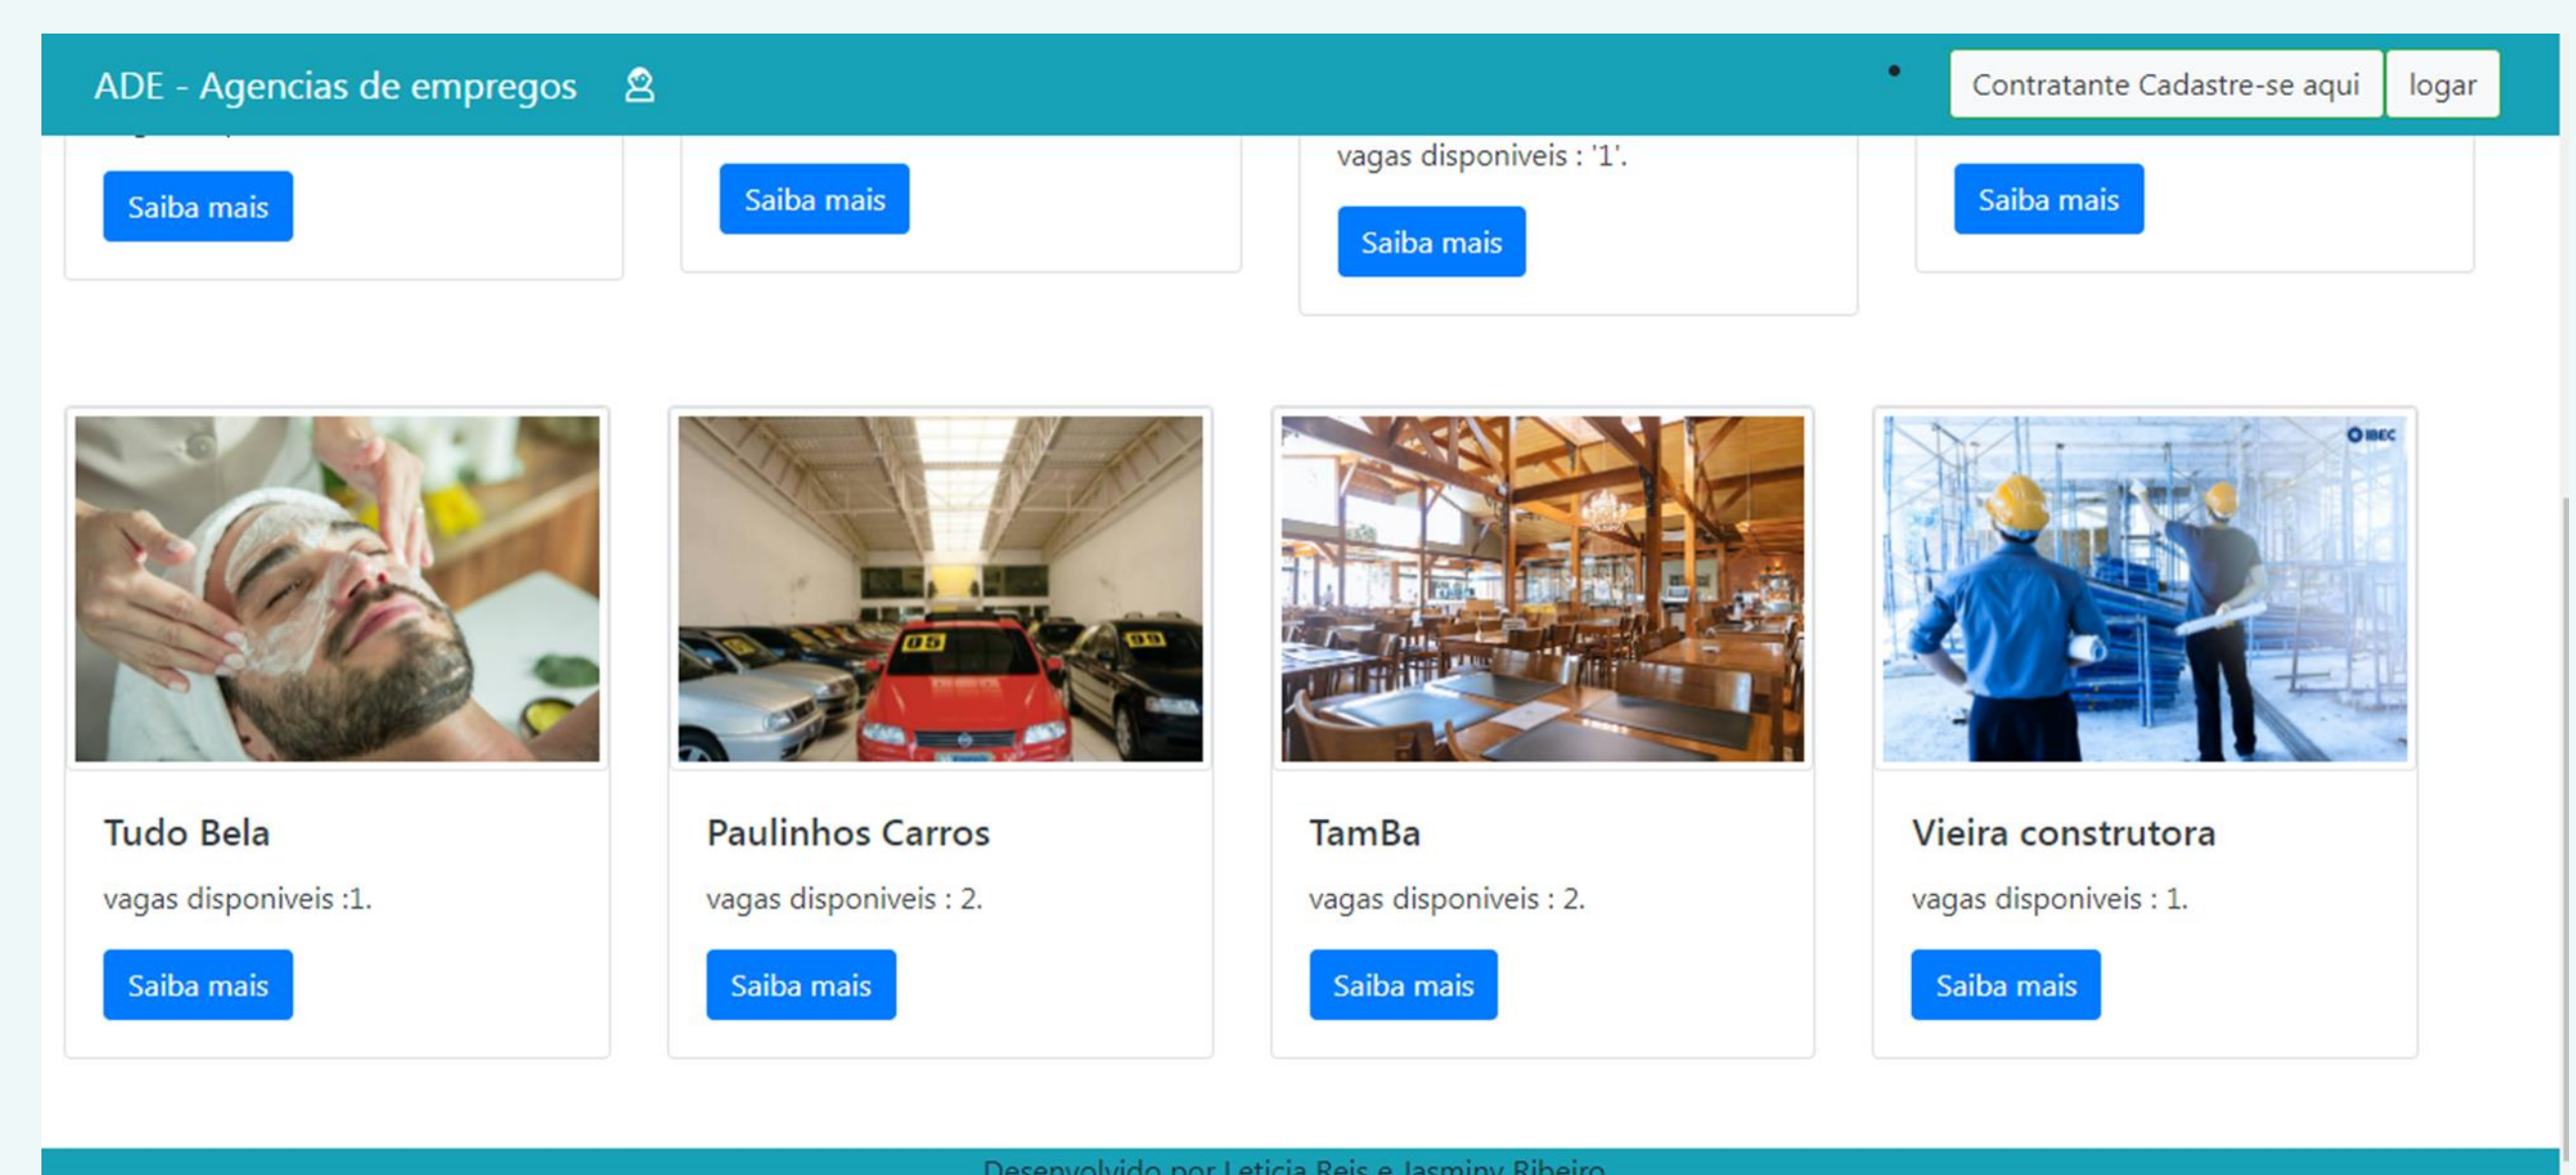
ADE - Agencias de empregos

Contratante Cadastre-se aqui
logar

Saiba mais

Saiba mais

vagas disponiveis : '1'.

Saiba mais

Saiba mais

Tudo Bela

vagas disponiveis :1.

Saiba mais

Paulinhos Carros

vagas disponiveis : 2.

Saiba mais

TamBa

vagas disponiveis : 2.

Saiba mais

Vieira construtora

vagas disponiveis : 1.

Saiba mais

Desenvolvido por Leticia Reis e Jasminy Ribeiro